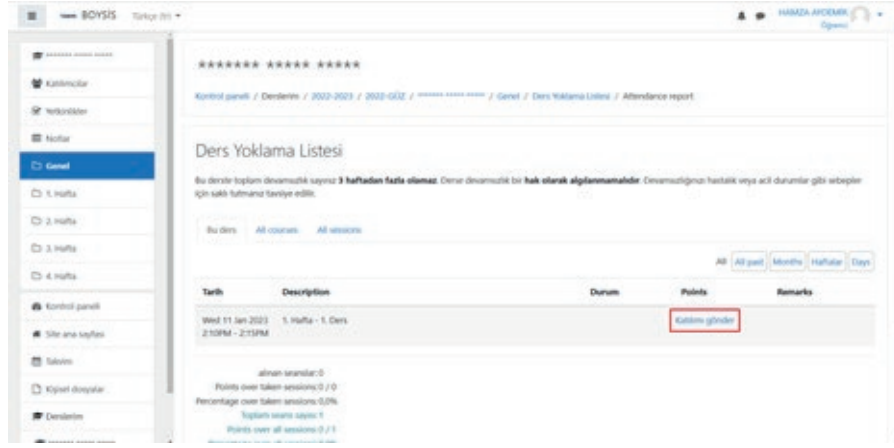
BOYSIS Türkçe (tr)

HAMZA AYDEMİR Öğrenci

******* ***** *****

Katılımcılar

Yetkinlikler

Notlar

Genel

1. Hafta

2. Hafta

3. Hafta

4. Hafta

Kontrol paneli

Site ana sayfası

Takvim

Kişisel dosyalar

Derslerim

******* ***** *****

Kontrol paneli / Derslerim / 2022-2023 / 2022-GÜZ / ******* ***** ***** / Genel / Ders Yoklama Listesi / Attendance report

Ders Yoklama Listesi

Bu derste toplam devamsızlık sayınız 3 haftadan fazla olamaz. Derse devamsızlık bir hak olarak algılanmamalıdır. Devamsızlığınızı hastalık veya acil durumlar gibi sebepler için saklı tutmanız tavsiye edilir.

Bu ders All courses All sessions

All All past Months Haftalar Days

| Tarih | Description | Durum | Points | Remarks |
|---|---|---|---|---|
| Wed 11 Jan 2023 2:10PM - 2:15PM | 1. Hafta - 1. Ders | | Katılımı gönder | |

alınan seanslar: 0
Points over taken sessions: 0 / 0
Percentage over taken sessions: 0,0%
Toplam seans sayısı: 1
Points over all sessions: 0 / 1
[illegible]